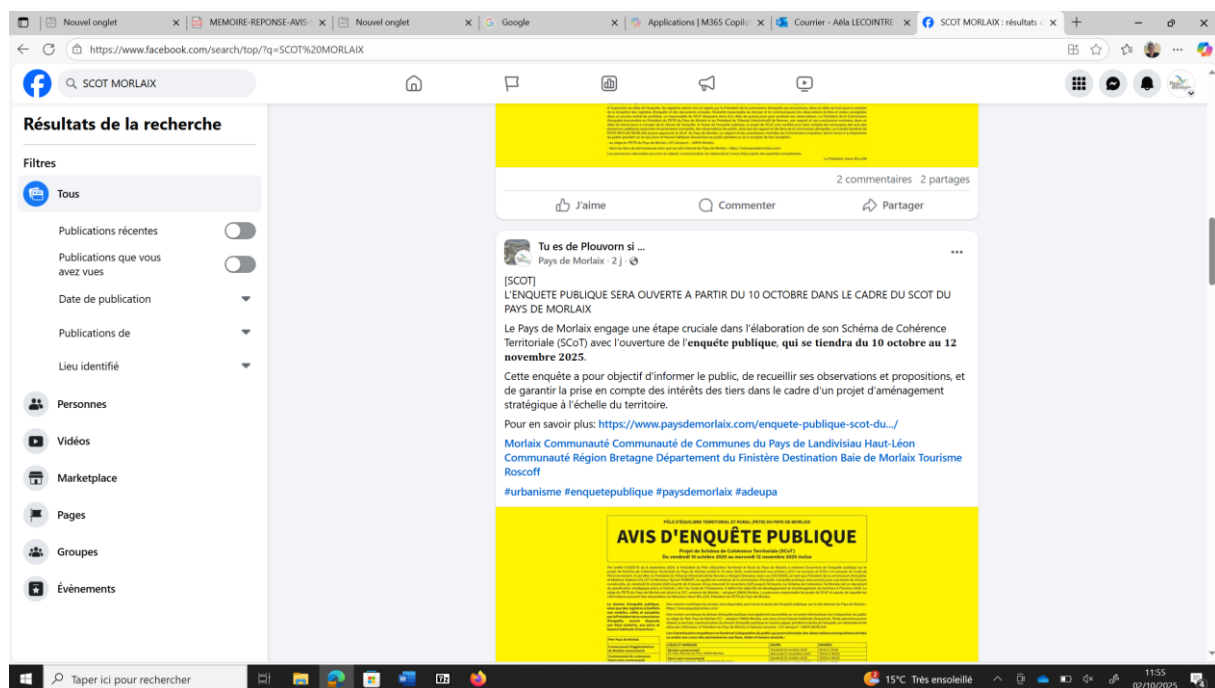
Nouvel onglet
MEMOIRE-REPONSE-AVIS
Nouvel onglet
Google
Applications | M365 Copilot
Courrier - Aëla LECOINTRE
SCOT MORLAIX : résultats
https://www.facebook.com/search/top/?q=SCOT%20MORLAIX

SCOT MORLAIX

Résultats de la recherche

Filtres

Tous

Publications récentes

Publications que vous avez vues

Date de publication

Publications de

Lieu identifié

Personnes

Vidéos

Marketplace

Pages

Groupes

Évènements

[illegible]

2 commentaires 2 partages

J'aime Commenter Partager

Tu es de Plouvorn si ...
Pays de Morlaix · 2 j ·

[SCOT]
L'ENQUETE PUBLIQUE SERA OUVERTE A PARTIR DU 10 OCTOBRE DANS LE CADRE DU SCOT DU PAYS DE MORLAIX

Le Pays de Morlaix engage une étape cruciale dans l'élaboration de son Schéma de Cohérence Territoriale (SCoT) avec l'ouverture de l'enquête publique, qui se tiendra du 10 octobre au 12 novembre 2025.

Cette enquête a pour objectif d'informer le public, de recueillir ses observations et propositions, et de garantir la prise en compte des intérêts des tiers dans le cadre d'un projet d'aménagement stratégique à l'échelle du territoire.

Pour en savoir plus: https://www.paysdemorlaix.com/enquete-publique-scot-du.../

Morlaix Communauté Communauté de Communes du Pays de Landivisiau Haut-Léon Communauté Région Bretagne Département du Finistère Destination Baie de Morlaix Tourisme Roscoff

#urbanisme #enquetepublique #paysdemorlaix #adeupa

PÔLE D'ÉQUILIBRE TERRITORIAL ET RURAL (PETR) DU PAYS DE MORLAIX

AVIS D'ENQUÊTE PUBLIQUE

Projet de Schéma de Cohérence Territoriale (SCoT)
Du vendredi 10 octobre 2025 au mercredi 12 novembre 2025 inclus

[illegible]

Taper ici pour rechercher

15°C Très ensoleillé

11:55
02/10/2025